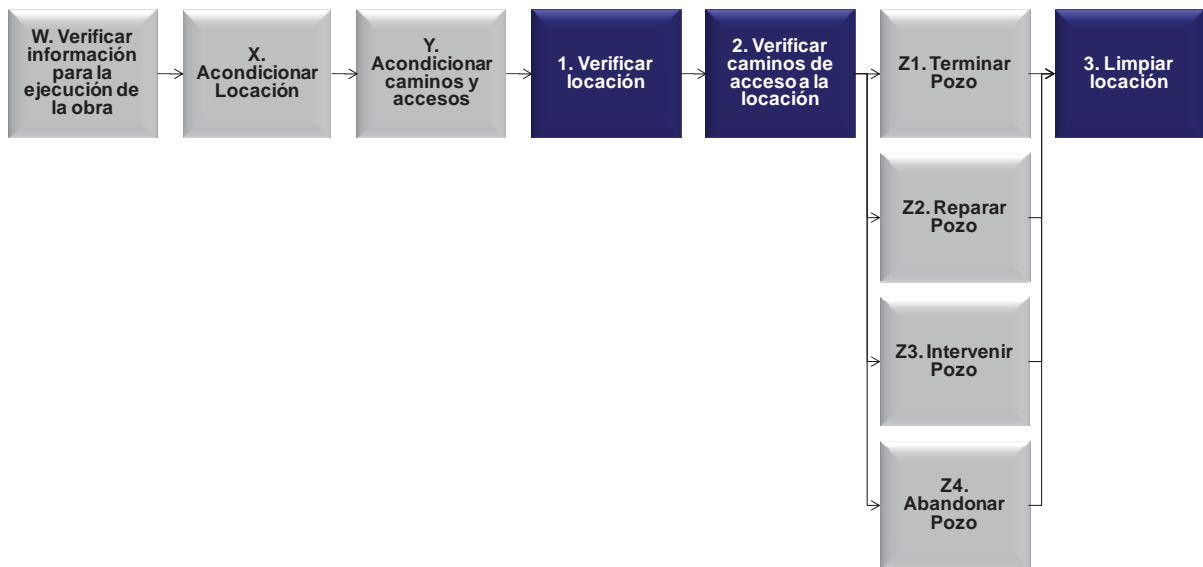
W. Verificar información para la ejecución de la obra

X. Acondicionar Locación

Y. Acondicionar caminos y accesos

1. Verificar locación

2. Verificar caminos de acceso a la locación

Z1. Terminar Pozo

Z2. Reparar Pozo

Z3. Intervenir Pozo

Z4. Abandonar Pozo

3. Limpiar locación